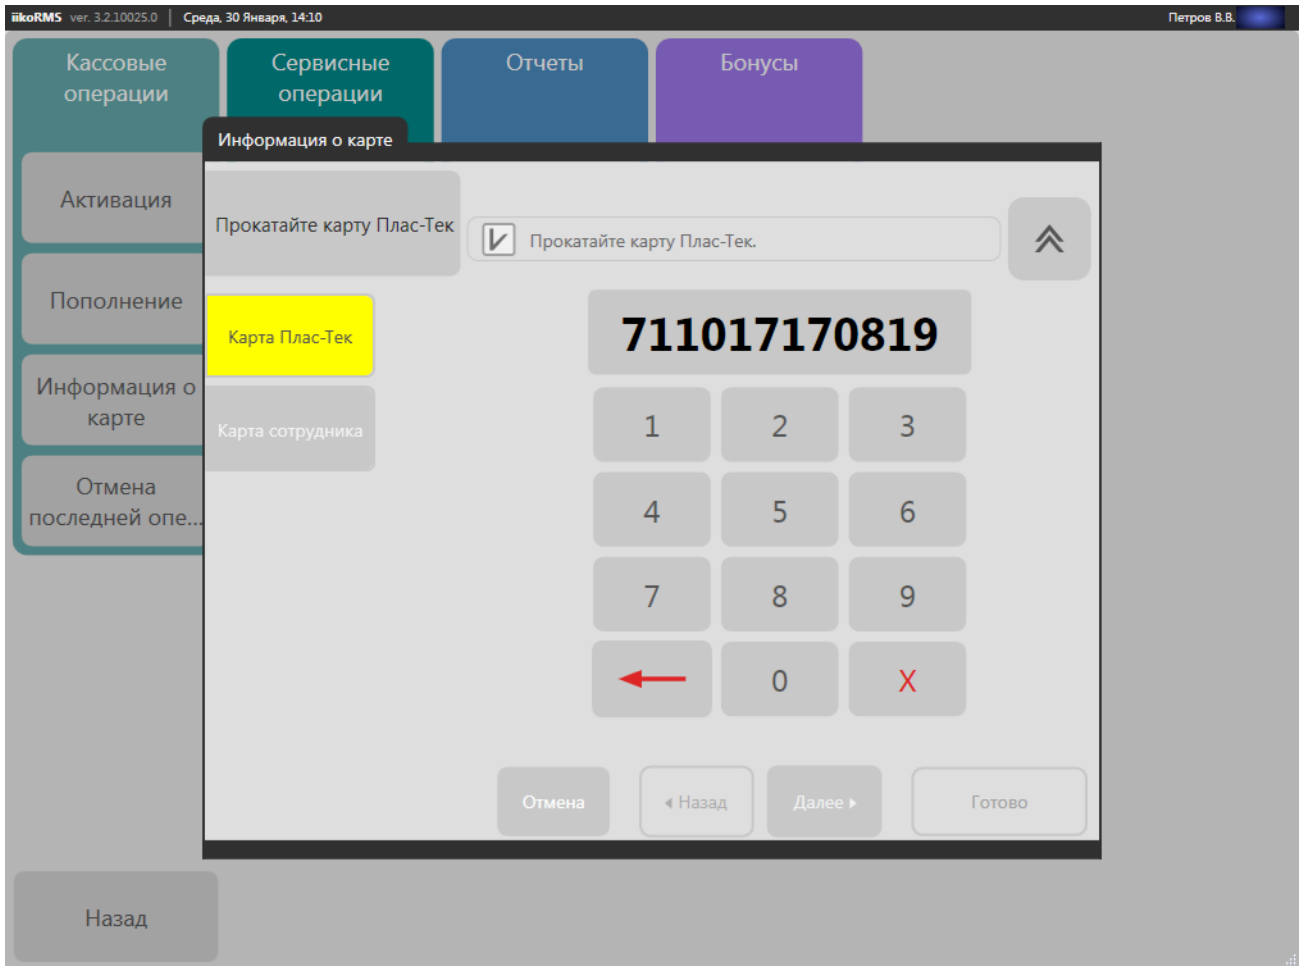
iikoRMS ver. 3.2.10025.0 | Среда, 30 Января, 14:10 Петров В.В.

Кассовые операции

Сервисные операции

Отчеты

Бонусы

Активация

Пополнение

Информация о карте

Отмена последней опе...

Назад

Информация о карте

Прокатайте карту Плас-Тек

Прокатайте карту Плас-Тек.

Карта Плас-Тек

Карта сотрудника

711017170819

| 1 | 2 | 3 |
|---|---|---|
| 4 | 5 | 6 |
| 7 | 8 | 9 |
| ← | 0 | X |

Отмена

◂ Назад

Далее ▸

Готово